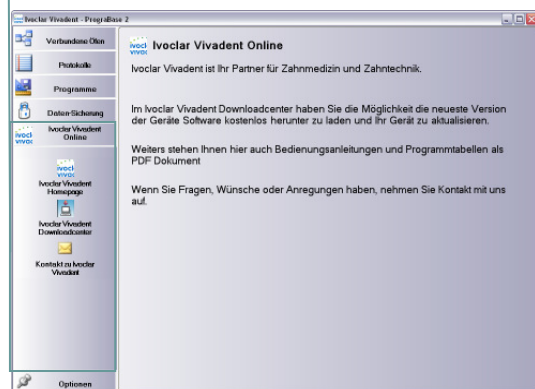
Ivoclar Vivadent - PrograBase 2

Verbundene Öfen

Protokolle

Programme

Daten-Sicherung

Ivoclar Vivadent Online

ivoclar vivadent

Ivoclar Vivadent Homepage

Ivoclar Vivadent Downloadcenter

Kontakt zu Ivoclar Vivadent

Optionen

Ivoclar Vivadent Online

Ivoclar Vivadent ist Ihr Partner für Zahnmedizin und Zahntechnik.

Im Ivoclar Vivadent Downloadcenter haben Sie die Möglichkeit die neueste Version der Geräte Software kostenlos herunter zu laden und Ihr Gerät zu aktualisieren.

Weiters stehen Ihnen hier auch Bedienungsanleitungen und Programmtabellen als PDF Dokument

Wenn Sie Fragen, Wünsche oder Anregungen haben, nehmen Sie Kontakt mit uns auf.